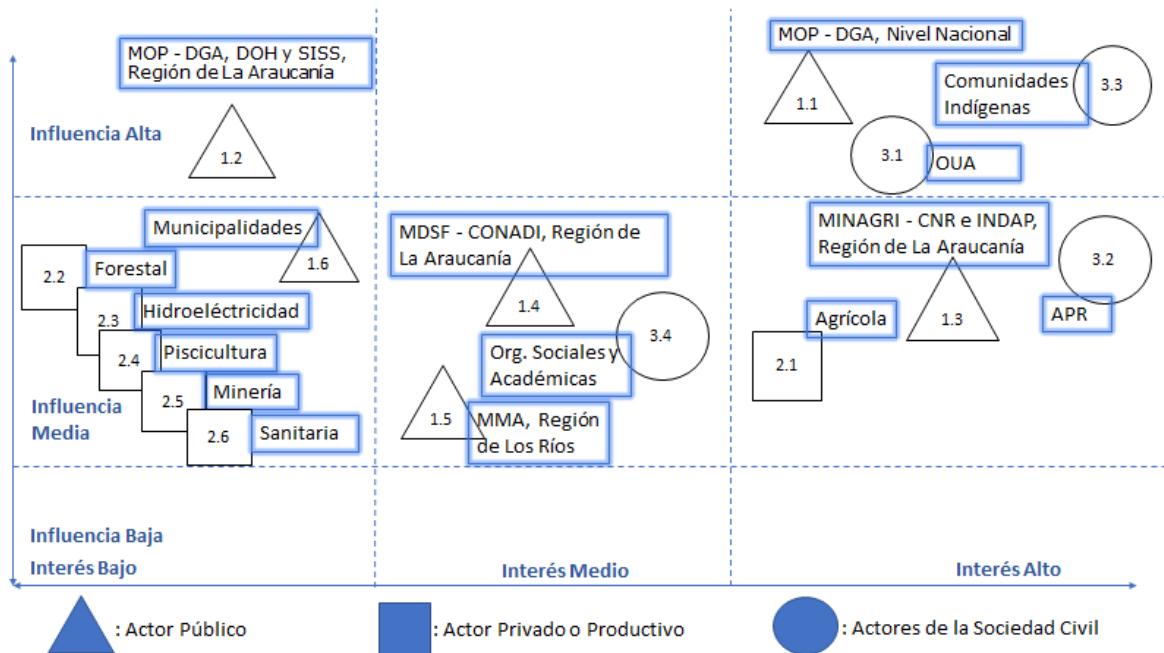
MOP - DGA, DOH y SISS, Región de La Araucanía

Influencia Alta

1.2

MOP - DGA, Nivel Nacional

1.1

Comunidades Indígenas

3.3

3.1

OUA

Municipalidades

1.6

2.2

Forestal

2.3

Hidroeléctricidad

2.4

Piscicultura

2.5

Minería

2.6

Sanitaria

Influencia Media

MDSF - CONADI, Región de La Araucanía

1.4

3.4

Org. Sociales y Académicas

1.5

MMA, Región de Los Ríos

MINAGRI - CNR e INDAP, Región de La Araucanía

3.2

Agrícola

1.3

APR

2.1

Influencia Baja

Interés Bajo

Interés Medio

Interés Alto

: Actor Público

: Actor Privado o Productivo

: Actores de la Sociedad Civil